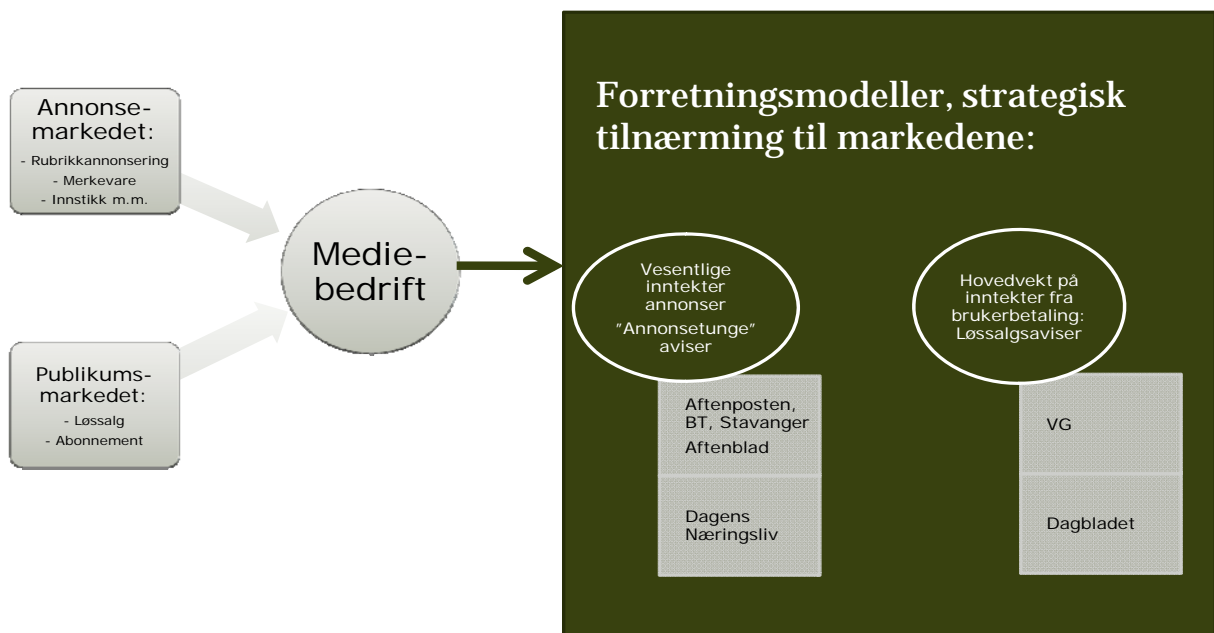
Annonsemarkedet:
- Rubrikkannonsering
- Merkevare
- Innstikk m.m.

Publikumsmarkedet:
- Løssalg
- Abonnement

Mediebedrift

Forretningsmodeller, strategisk tilnærming til markedene:

Vesentlige inntekter annonser
"Annonsetunge" aviser

Hovedvekt på inntekter fra brukerbetaling: Løssalgsaviser

Aftenposten, BT, Stavanger Aftenblad

Dagens Næringsliv

VG

Dagbladet